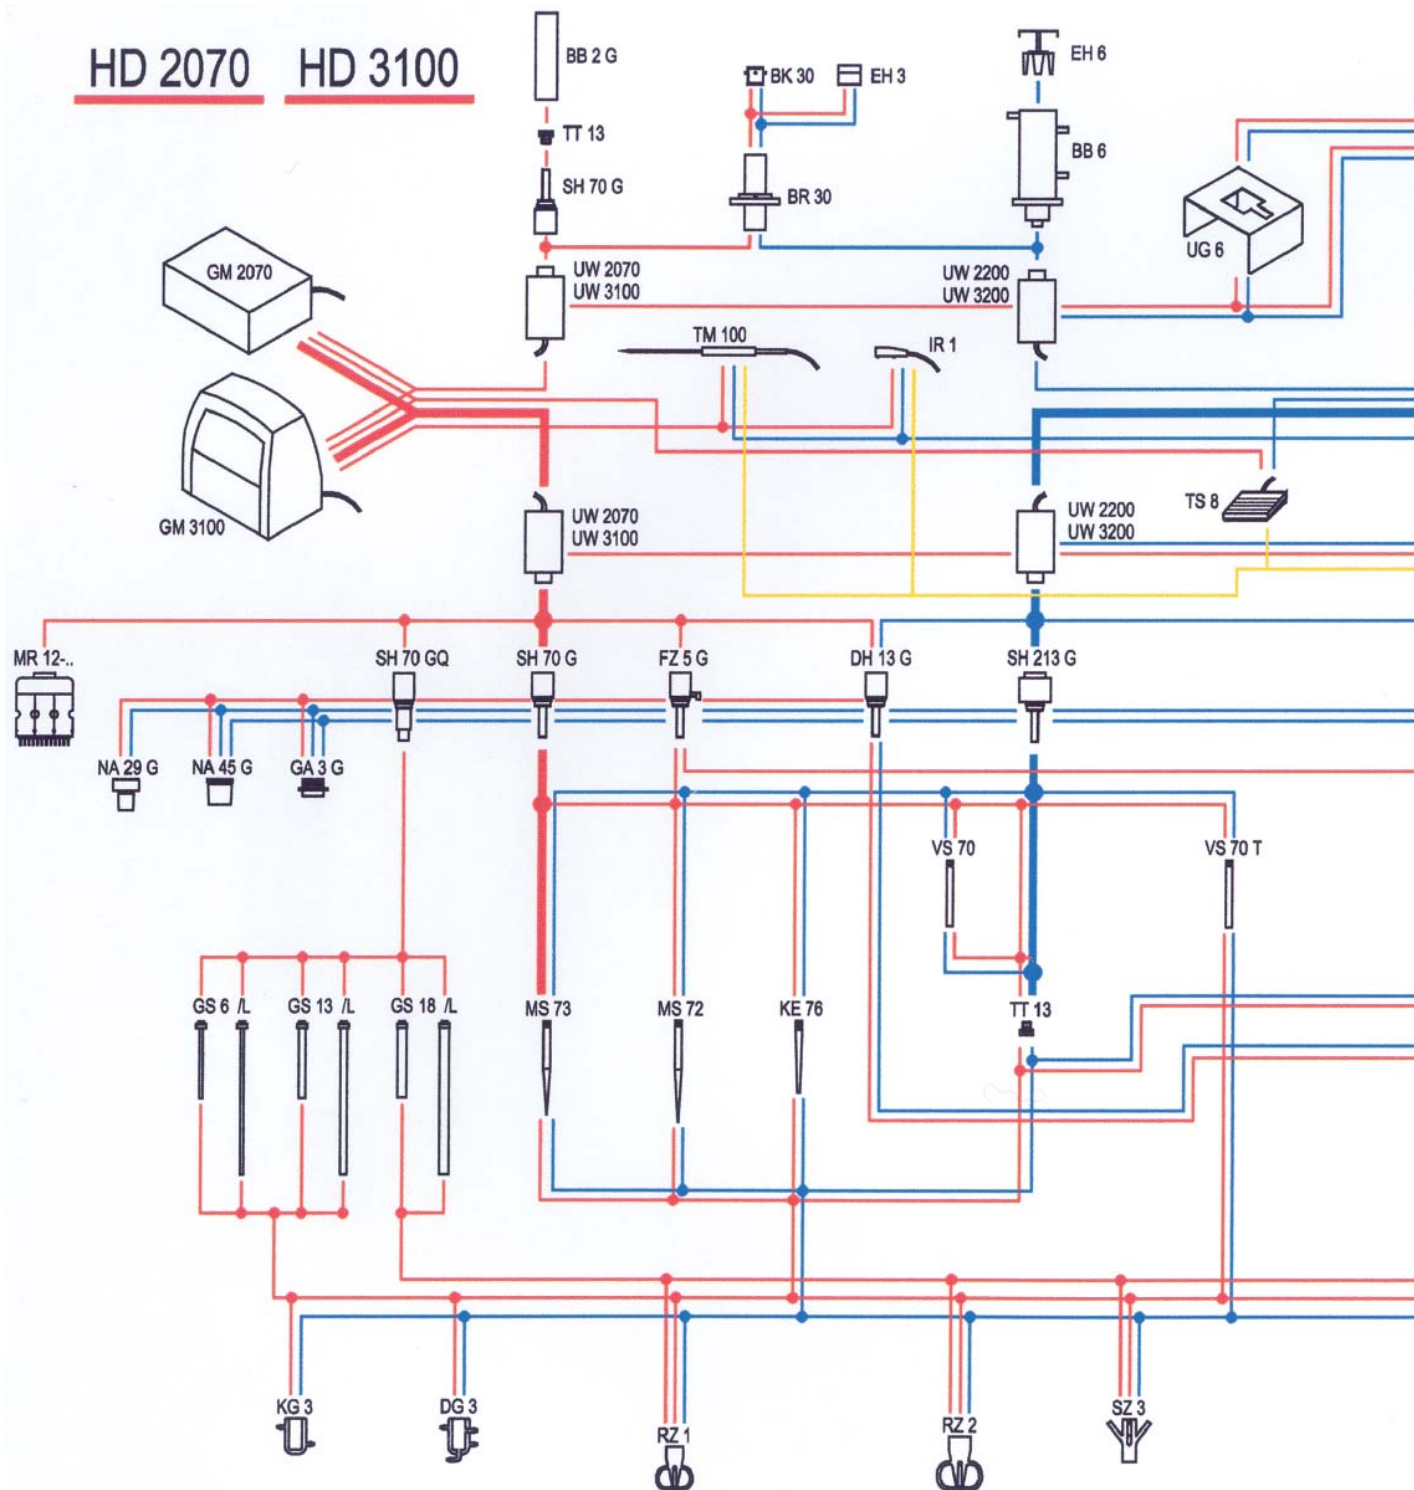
HD 2070 HD 3100

BB 2 G
TT 13
SH 70 G
BK 30
EH 3
BR 30
EH 6
BB 6
UG 6
GM 2070
UW 2070
UW 3100
UW 2200
UW 3200
TM 100
IR 1
GM 3100
UW 2070
UW 3100
UW 2200
UW 3200
TS 8
MR 12-..
SH 70 GQ
SH 70 G
FZ 5 G
DH 13 G
SH 213 G
NA 29 G
NA 45 G
GA 3 G
VS 70
VS 70 T
GS 6 /L
GS 13 /L
GS 18 /L
MS 73
MS 72
KE 76
TT 13
KG 3
DG 3
RZ 1
RZ 2
SZ 3